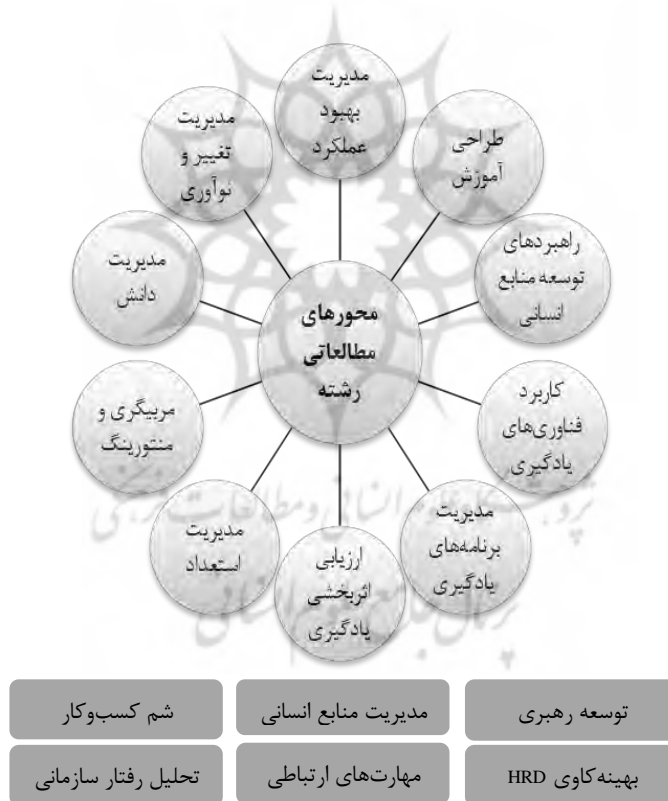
محورهای مطالعاتی رشته

مدیریت بهبود عملکرد

طراحی آموزش

راهبردهای توسعه منابع انسانی

کاربرد فناوری‌های یادگیری

مدیریت برنامه‌های یادگیری

ارزیابی اثربخشی یادگیری

مدیریت استعداد

مربیگری و منتورینگ

مدیریت دانش

مدیریت تغییر و نوآوری

| شم کسب‌وکار | مدیریت منابع انسانی | توسعه رهبری |
|---|---|---|
| تحلیل رفتار سازمانی | مهارت‌های ارتباطی | بهینه‌کاوی HRD |